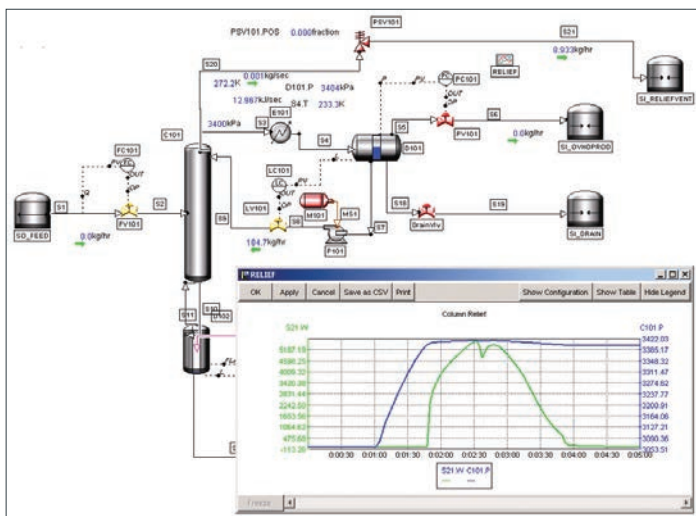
PSV101.POS 0.000fraction

PSV101

S21

0.933kg/hr

SI_RELIEFVENT

S20

272.2K 0.001kg/sec

D101.P 3404kPa

12.98GkJ/sec 84.T 233.3K

RELIEF

PC101

PV

OP

OUT

E101

3400kPa

S3

S4

S5

D101

PV101

S6

0.0kg/hr

SI_OVHDPROD

C101

FC101

PV

OUT

OP

SO_FEED

S1

PV101

S2

0.0kg/hr

LC101

LV101

S9

M101

HS1

S8

S7

P101

S18

DrainVlv

S19

SI_DRAIN

184.7kg/hr

S11

S10

RELIEF

OK Apply Cancel Save as CSV Print Show Configuration Show Table Hide Legend

Column Relief

S21 W

C101 P

5187.19

4568.25

4000.32

3420.38

2831.44

2242.50

1653.56

1064.62

475.68

-113.26

3422.03

3385.17

3348.32

3311.47

3274.62

3237.77

3200.91

3164.06

3127.21

3090.36

3053.51

0:00:30 0:01:00 0:01:30 0:02:00 0:02:30 0:03:00 0:03:30 0:04:00 0:04:30 0:05:00

S21 W C101 P

Freeze